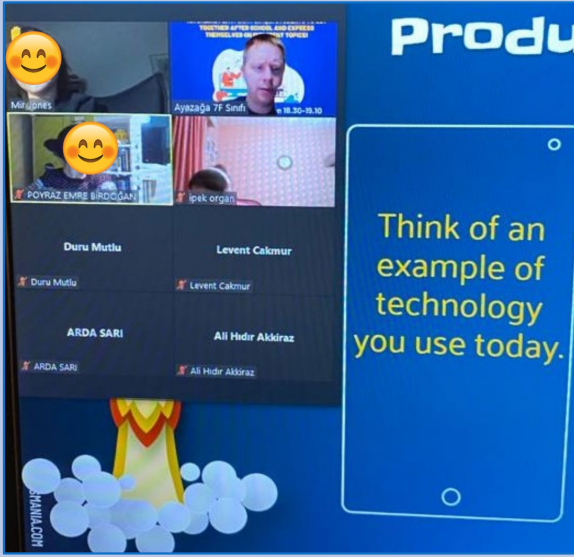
Produ

Mirupnes

Ayazağa 7F Sınıfı

POYRAZ EMRE BİRDOĞAN

ipek organ

Duru Mutlu

Duru Mutlu

Levent Cakmur

Levent Cakmur

ARDA SARI

ARDA SARI

Ali Hıdır Akkiraz

Ali Hıdır Akkiraz

Think of an example of technology you use today.

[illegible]MANIA.COM